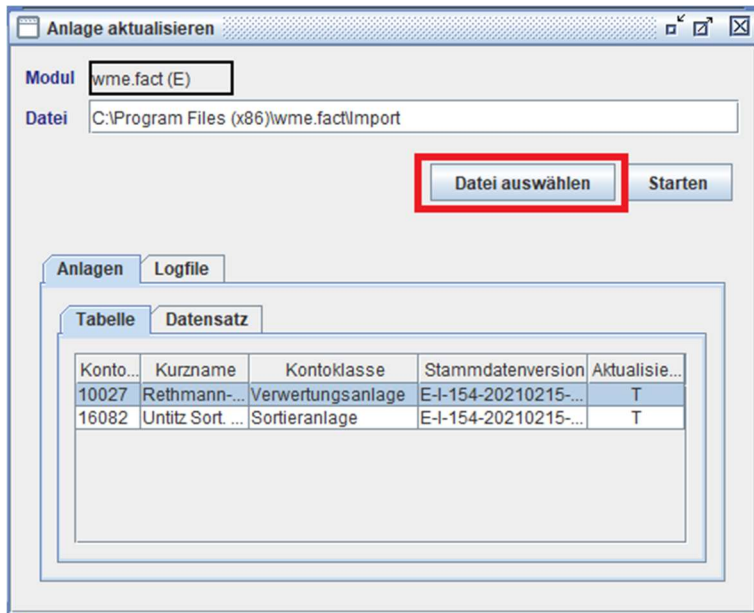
Anlage aktualisieren

Modul wme.fact (E)

Datei C:\Program Files (x86)\wme.fact\Import

Datei auswählen Starten

Anlagen Logfile

Tabelle Datensatz

| Konto... | Kurzname | Kontoklasse | Stammdatenversion | Aktualisie... |
|---|---|---|---|---|
| 10027 | Rethmann-... | Verwertungsanlage | E-I-154-20210215-... | T |
| 16082 | Untitz Sort. ... | Sortieranlage | E-I-154-20210215-... | T |